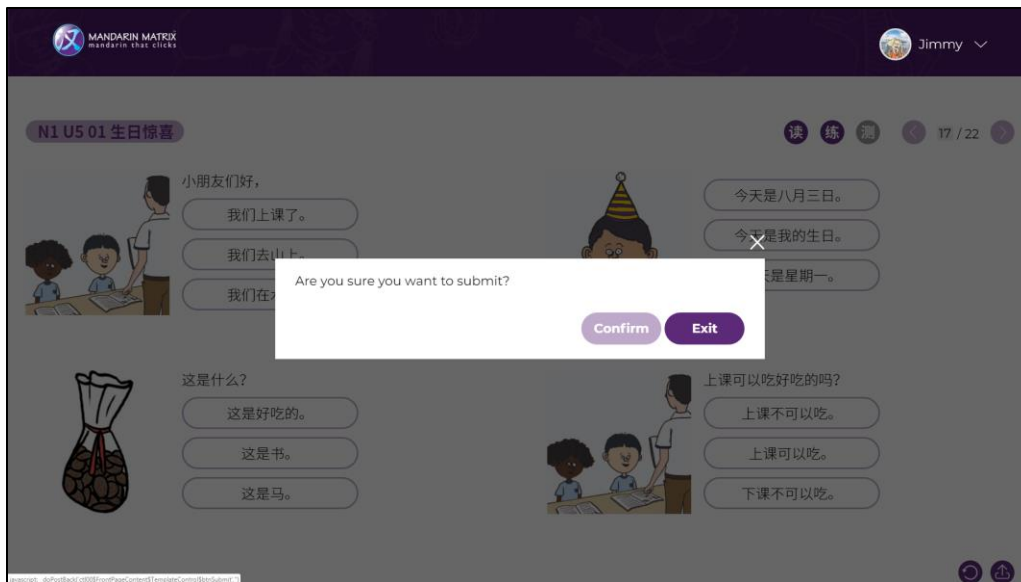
MANDARIN MATRIX
mandarin that clicks

Jimmy

N1 U5 01 生日惊喜

读 练 测

17 / 22

小朋友们好，

我们上课了。

我们去山上。

我们在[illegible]

今天是八月三日。

今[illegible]是我的生日。

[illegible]天是星期一。

Are you sure you want to submit?

Confirm

Exit

这是什么？

这是好吃的。

这是书。

这是马。

上课可以吃好吃的吗？

上课不可以吃。

上课可以吃。

下课不可以吃。

javascript:__doPostBack('ctl00$FrontPageContent$TemplateControl$btnSubmit','')